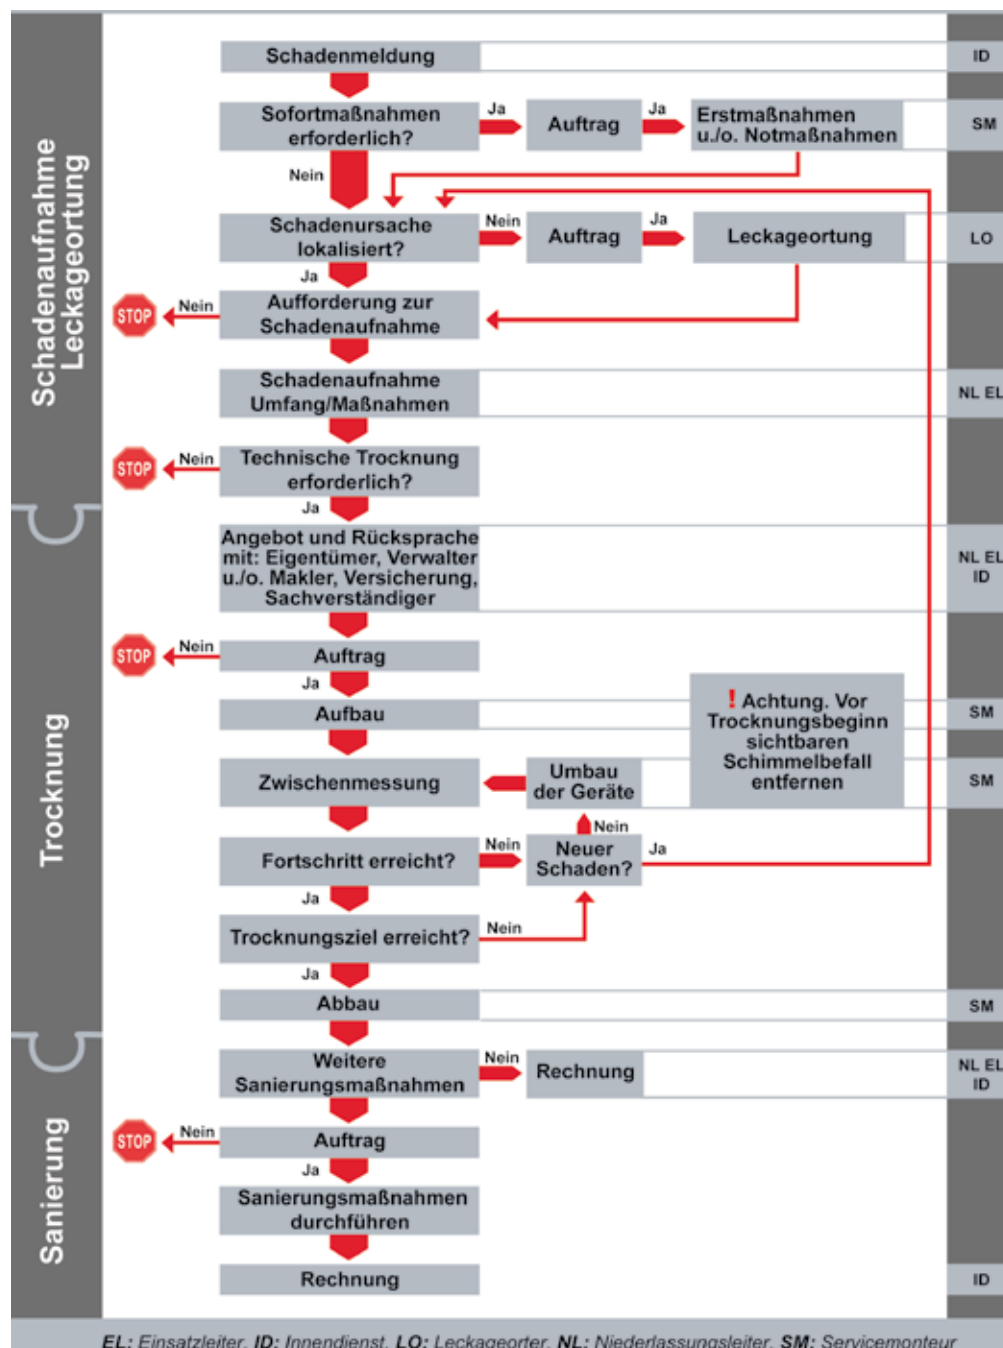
Schadenaufnahme Leckageortung

Schadenmeldung

ID

Sofortmaßnahmen erforderlich?

Ja

Auftrag

Ja

Erstmaßnahmen u./o. Notmaßnahmen

SM

Nein

Schadenursache lokalisiert?

Nein

Auftrag

Ja

Leckageortung

LO

Ja

STOP

Nein

Aufforderung zur Schadenaufnahme

Schadenaufnahme Umfang/Maßnahmen

NL EL

STOP

Nein

Technische Trocknung erforderlich?

Ja

Angebot und Rücksprache mit: Eigentümer, Verwalter u./o. Makler, Versicherung, Sachverständiger

NL EL ID

Trocknung

STOP

Nein

Auftrag

Ja

Aufbau

SM

! Achtung. Vor Trocknungsbeginn sichtbaren Schimmelbefall entfernen

Zwischenmessung

Umbau der Geräte

SM

Nein

Fortschritt erreicht?

Nein

Neuer Schaden?

Ja

Ja

Trocknungsziel erreicht?

Nein

Ja

Abbau

SM

Sanierung

Weitere Sanierungsmaßnahmen

Nein

Rechnung

NL EL ID

STOP

Nein

Auftrag

Ja

Sanierungsmaßnahmen durchführen

Rechnung

ID

EL: Einsatzleiter, ID: Innendienst, LO: Leckageorter, NL: Niederlassungsleiter, SM: Servicemonteur